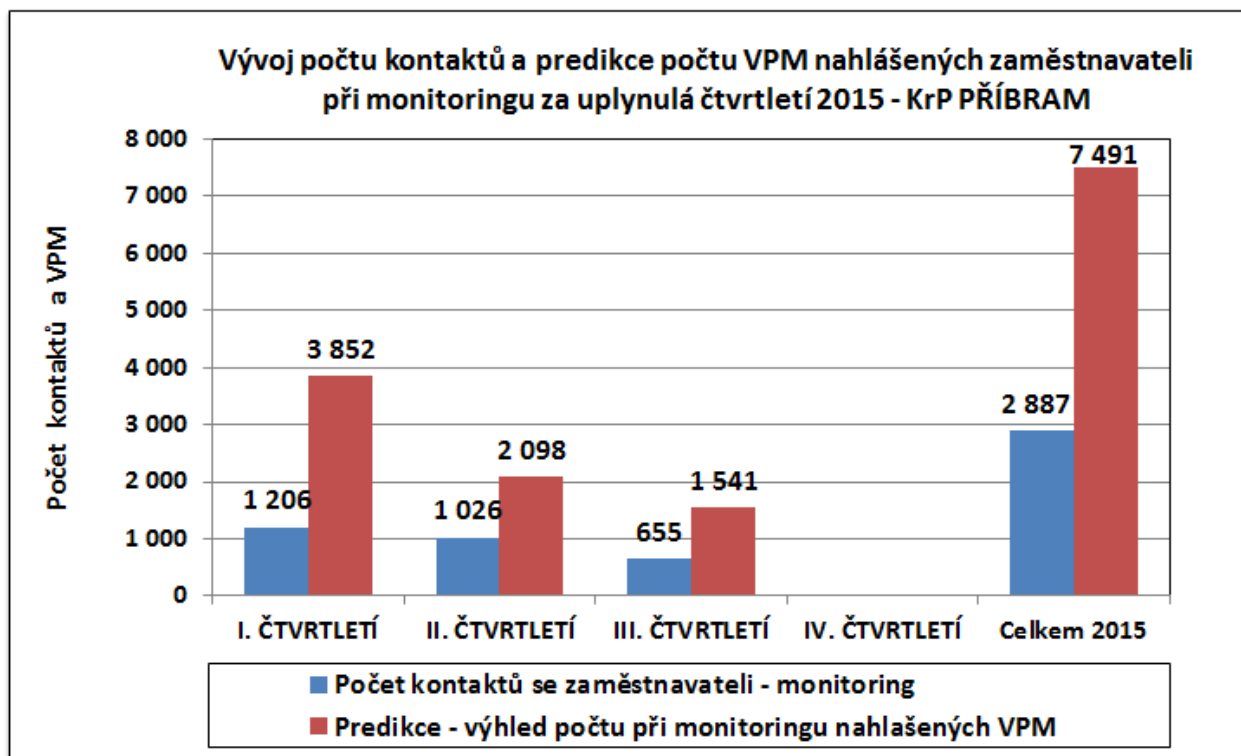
Vývoj počtu kontaktů a predikce počtu VPM nahlášených zaměstnavateli při monitoringu za uplynulá čtvrtletí 2015 - KrP PŘÍBRAM

Počet kontaktů a VPM

8 000
7 000
6 000
5 000
4 000
3 000
2 000
1 000
0

1 206
3 852
1 026
2 098
655
1 541
2 887
7 491

I. ČTVRTLETÍ
II. ČTVRTLETÍ
III. ČTVRTLETÍ
IV. ČTVRTLETÍ
Celkem 2015

Počet kontaktů se zaměstnavateli - monitoring
Predikce - výhled počtu při monitoringu nahlašených VPM